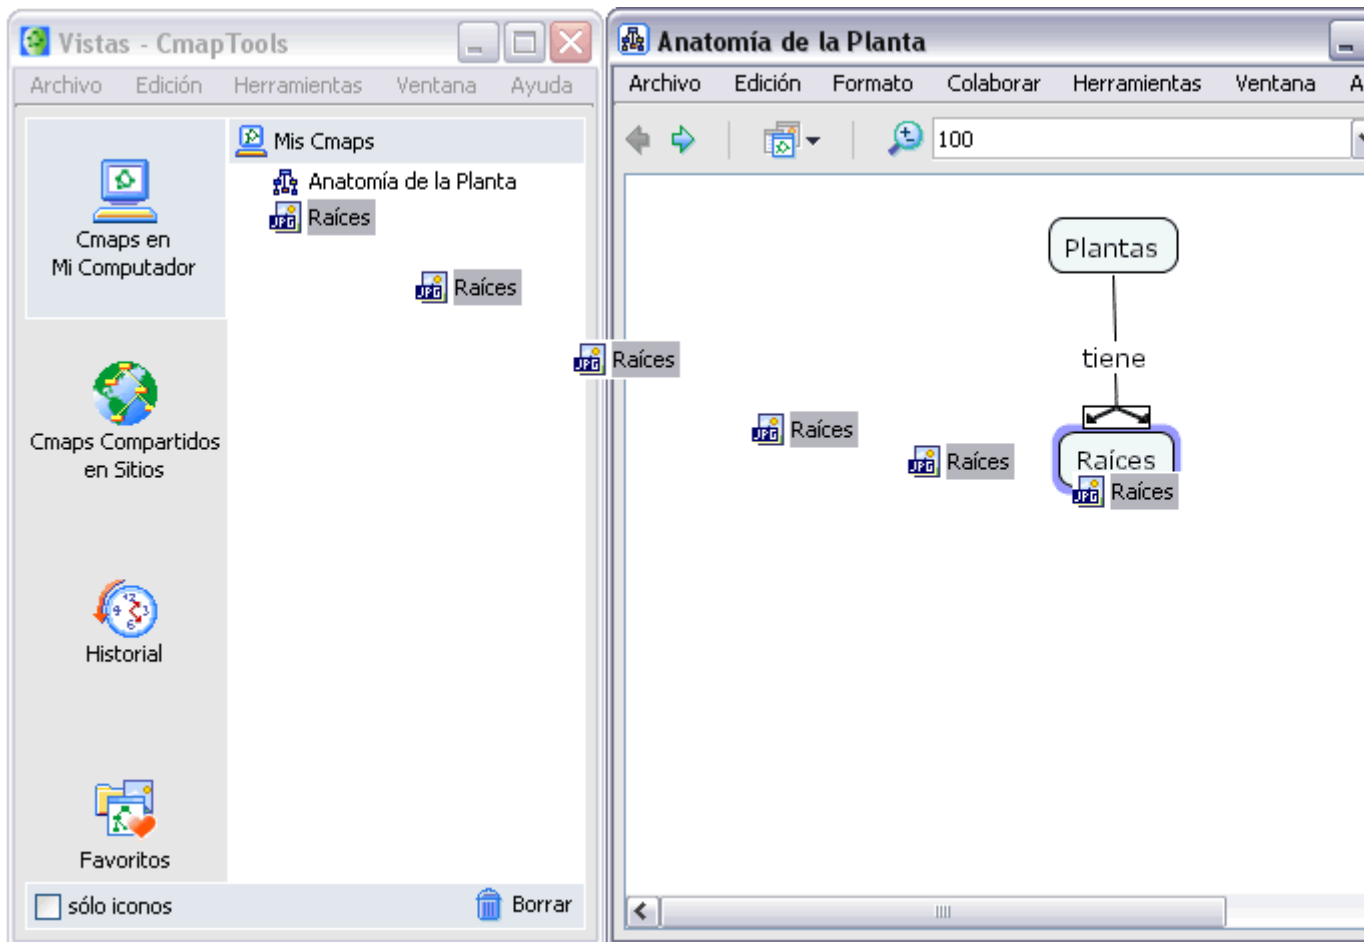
Vistas - CmapTools
Archivo Edición Herramientas Ventana Ayuda

Cmaps en Mi Computador

Cmaps Compartidos en Sitios

Historial

Favoritos

Mis Cmaps
Anatomía de la Planta
JPG Raíces

JPG Raíces

sólo iconos
Borrar

Anatomía de la Planta
Archivo Edición Formato Colaborar Herramientas Ventana A

100

JPG Raíces
JPG Raíces
JPG Raíces

Plantas
tiene
Raíces
JPG Raíces